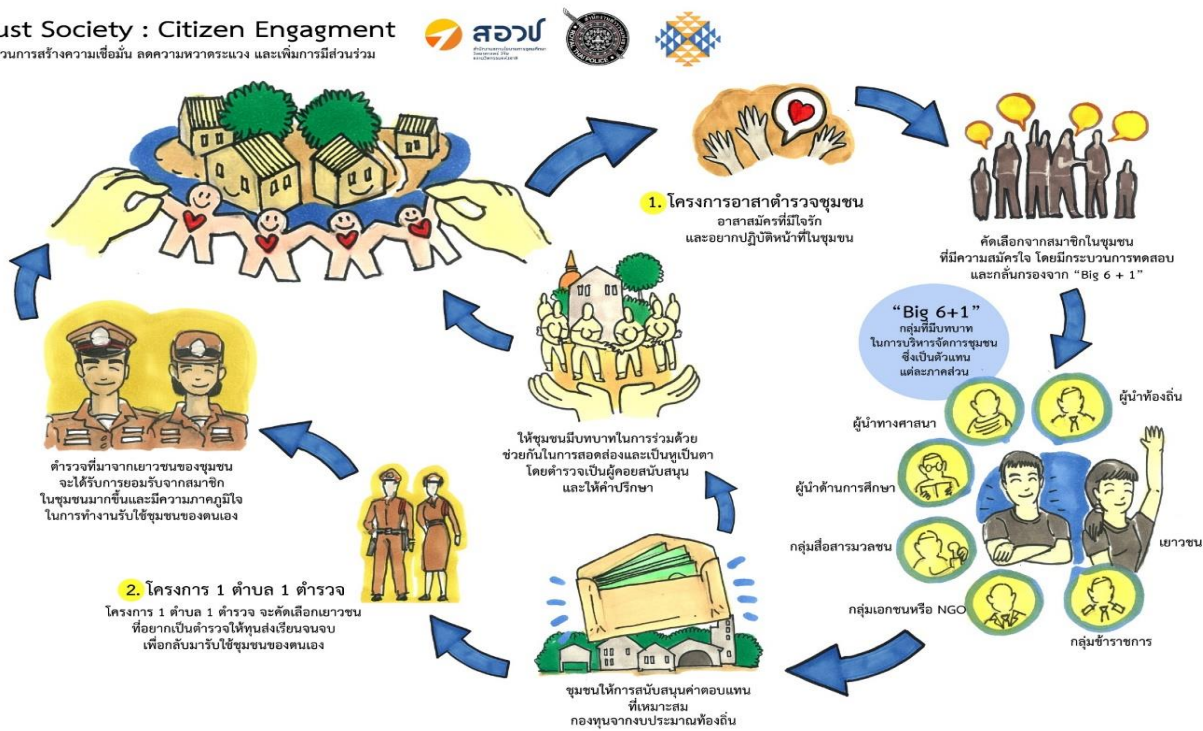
ust Society : Citizen Engagment
วนการสร้างความเชื่อมั่น ลดความหวาดระแวง และเพิ่มการมีส่วนร่วม

สอวป

1. โครงการอาสาตำรวจชุมชน
อาสาสมัครที่มีใจรัก และอยากปฏิบัติหน้าที่ในชุมชน

คัดเลือกจากสมาชิกในชุมชน ที่มีความสมัครใจ โดยมีกระบวนการทดสอบ และกลั่นกรองจาก "Big 6 + 1"

"Big 6+1"
กลุ่มที่มีบทบาท ในการบริหารจัดการชุมชน ซึ่งเป็นตัวแทน แต่ละภาคส่วน

ผู้นำท้องถิ่น
ผู้นำทางศาสนา
ผู้นำด้านการศึกษา
กลุ่มสื่อสารมวลชน
เยาวชน
กลุ่มเอกชนหรือ NGO
กลุ่มข้าราชการ

ให้ชุมชนมีบทบาทในการร่วมด้วย ช่วยกันในการสอดส่องและเป็นหูเป็นตา โดยตำรวจเป็นผู้คอยสนับสนุน และให้คำปรึกษา

ตำรวจที่มาจากเยาวชนของชุมชน จะได้รับการยอมรับจากสมาชิก ในชุมชนมากขึ้นและมีความภาคภูมิใจ ในการทำงานรับใช้ชุมชนของตนเอง

2. โครงการ 1 ตำบล 1 ตำรวจ
โครงการ 1 ตำบล 1 ตำรวจ จะคัดเลือกเยาวชน ที่อยากเป็นตำรวจให้ทุนส่งเรียนจนจบ เพื่อกลับมารับใช้ชุมชนของตนเอง

ชุมชนให้การสนับสนุนค่าตอบแทน ที่เหมาะสม กองทุนจากงบประมาณท้องถิ่น